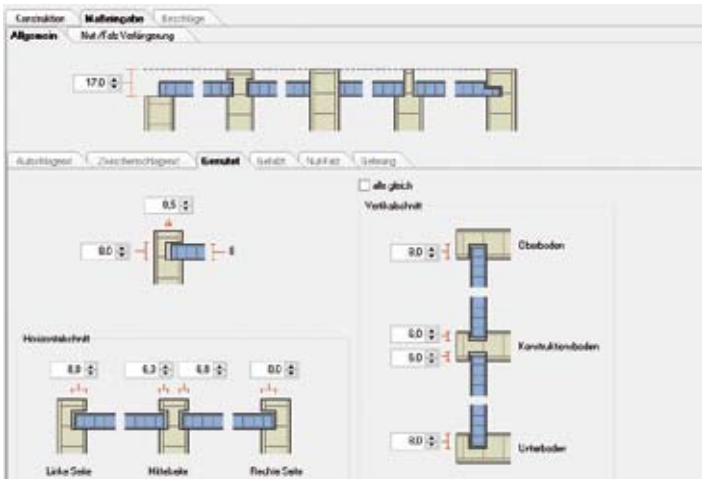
Construktion | Maßeingabe | Beschläge

Allgemein | Nut-/Falz Verlängerung

17.0

Außenschlagwand | Zwischenschlagwand | Genutet | Gefalzt | Nut/Falz | Sockung

alle gleich

0,5

8,0

8

Vertikalschnitt

8,0

Oberboden

6,0

6,0

Konstruktionsboden

8,0

Unterboden

Horizontalschnitt

8,0

6,3

6,8

8,0

Linke Seite

Mittelseite

Rechte Seite